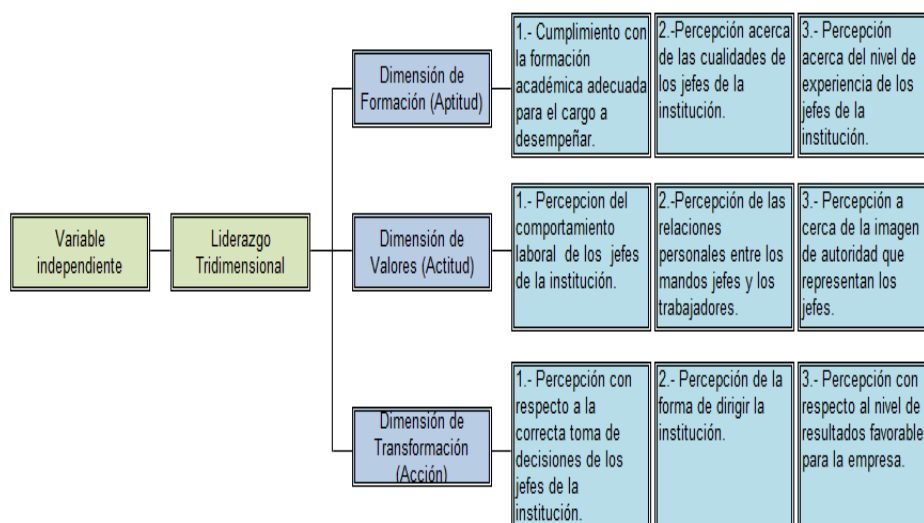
Variable independiente

Liderazgo Tridimensional

Dimensión de Formación (Aptitud)

1.- Cumplimiento con la formación académica adecuada para el cargo a desempeñar.

2.-Percepción acerca de las cualidades de los jefes de la institución.

3.- Percepción acerca del nivel de experiencia de los jefes de la institución.

Dimensión de Valores (Actitud)

1.- Percepcion del comportamiento laboral de los jefes de la institución.

2.-Percepción de las relaciones personales entre los mandos jefes y los trabajadores.

3.- Percepción a cerca de la imagen de autoridad que representan los jefes.

Dimensión de Transformación (Acción)

1.- Percepción con respecto a la correcta toma de decisiones de los jefes de la institución.

2.- Percepción de la forma de dirigir la institución.

3.- Percepción con respecto al nivel de resultados favorable para la empresa.